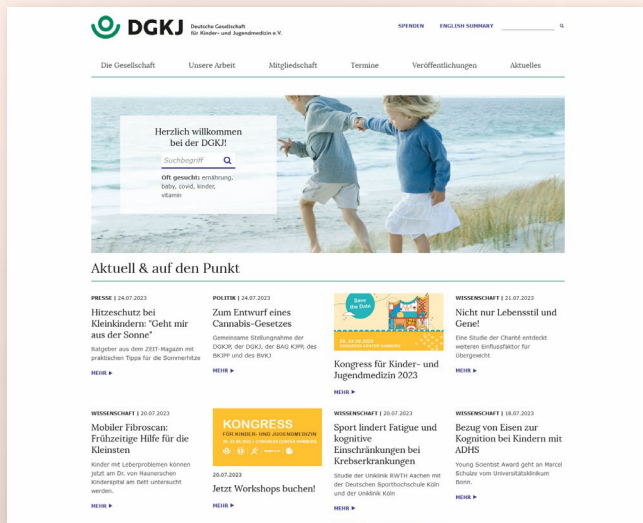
DGKJ Deutsche Gesellschaft für Kinder- und Jugendmedizin e.V.

SPENDEN ENGLISH SUMMARY

Die Gesellschaft Unsere Arbeit Mitgliedschaft Termine Veröffentlichungen Aktuelles

Herzlich willkommen bei der DGKJ!

Suchbegriff

Oft gesucht: ernährung, baby, covid, kinder, vitamin

Aktuell & auf den Punkt

PRESSE | 24.07.2023

Hitzeschutz bei Kleinkindern: "Geht mir aus der Sonne"

Ratgeber aus dem ZEIT-Magazin mit praktischen Tipps für die Sommerhitze

MEHR ▶

POLITIK | 24.07.2023

Zum Entwurf eines Cannabis-Gesetzes

Gemeinsame Stellungnahme der DGKJP, der DGKJ, der BAG KJPP, des BKJPP und des BVKJ

MEHR ▶

Save the Date

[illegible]

Kongress für Kinder- und Jugendmedizin 2023

MEHR ▶

WISSENSCHAFT | 21.07.2023

Nicht nur Lebensstil und Gene!

Eine Studie der Charité entdeckt weiteren Einflussfaktor für Übergewicht

MEHR ▶

WISSENSCHAFT | 20.07.2023

Mobiler Fibroscan: Frühzeitige Hilfe für die Kleinsten

Kinder mit Leberproblemen können jetzt am Dr. von Haunerschen Kinderspital am Bett untersucht werden.

MEHR ▶

KONGRESS FÜR KINDER- UND JUGENDMEDIZIN

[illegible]

20.07.2023

Jetzt Workshops buchen!

MEHR ▶

WISSENSCHAFT | 20.07.2023

Sport lindert Fatigue und kognitive Einschränkungen bei Krebserkrankungen

Studie der Uniklinik RWTH Aachen mit der Deutschen Sporthochschule Köln und der Uniklinik Köln

MEHR ▶

WISSENSCHAFT | 18.07.2023

Bezug von Eisen zur Kognition bei Kindern mit ADHS

Young Scientist Award geht an Marcel Schulze vom Universitätsklinikum Bonn.

MEHR ▶